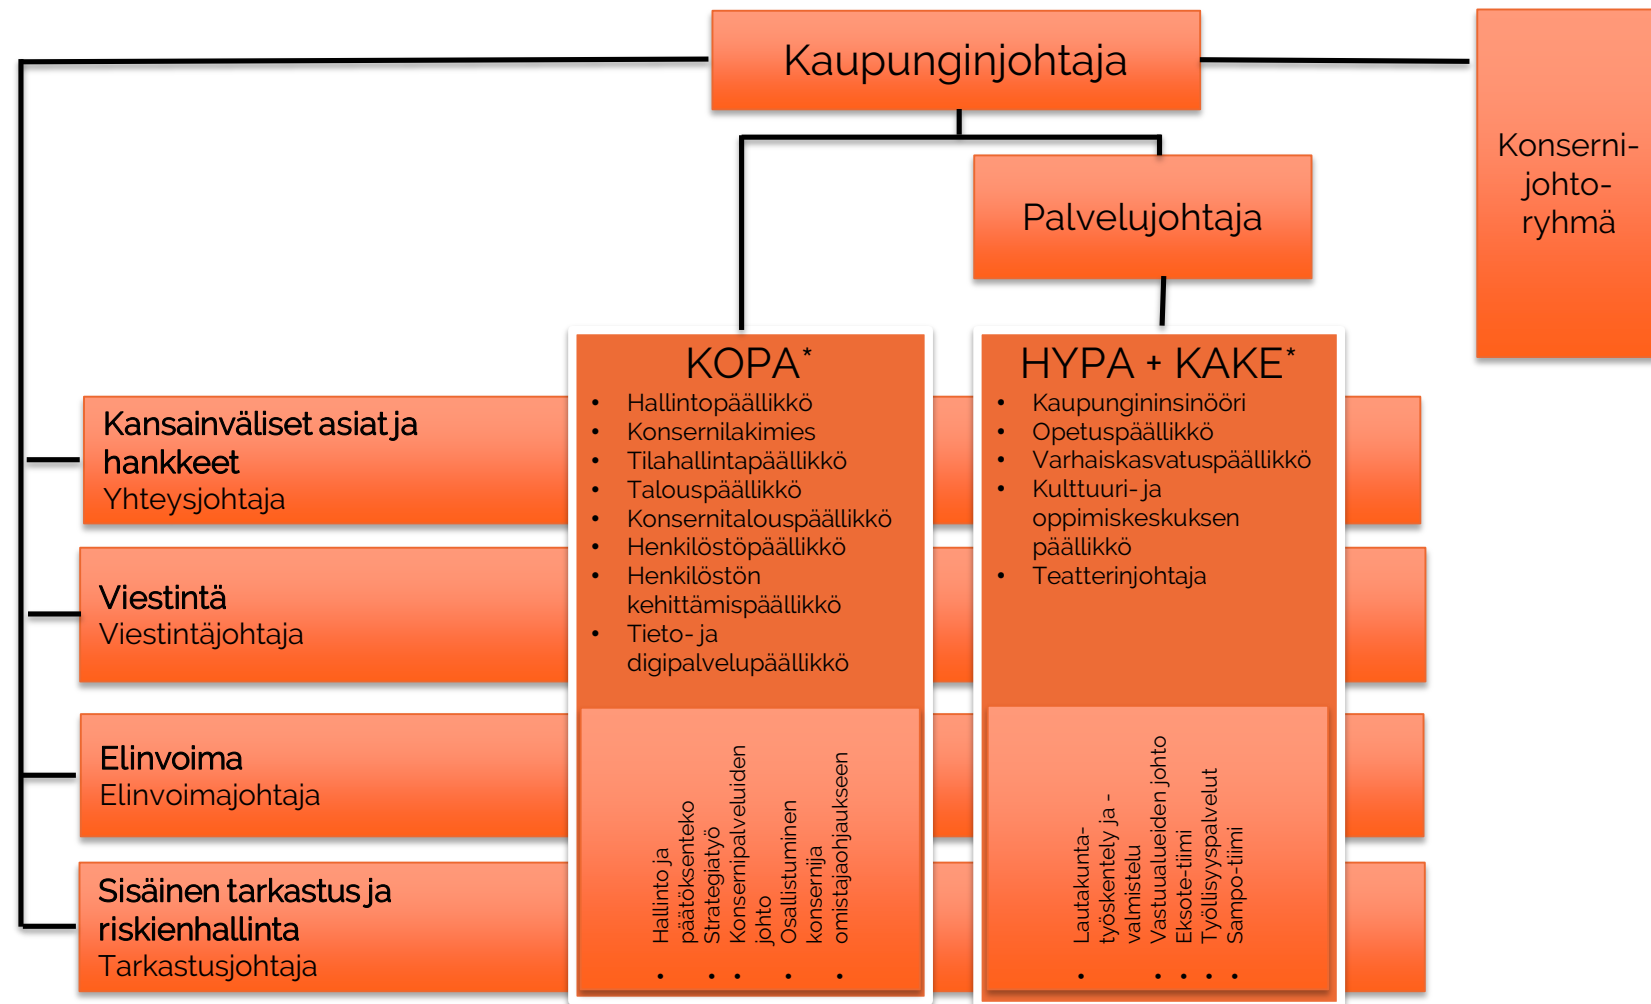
Kaupunginjohtaja

Konserni-johto-ryhmä

Palvelujohtaja

Kansainväliset asiat ja hankkeet
Yhteysjohtaja

Viestintä
Viestintäjohtaja

Elinvoima
Elinvoimajohtaja

Sisäinen tarkastus ja riskienhallinta
Tarkastusjohtaja

KOPA*
- Hallintopäällikkö
- Konsernilakimies
- Tilahallintapäällikkö
- Talouspäällikkö
- Konsernitalouspäällikkö
- Henkilöstöpäällikkö
- Henkilöstön kehittämispäällikkö
- Tieto- ja digipalvelupäällikkö

- Hallinto ja päätöksenteko
- Strategiatyö
- Konsernipalveluiden johto
- Osallistuminen konsernija omistajaohjaukseen

HYPA + KAKE*
- Kaupungininsinööri
- Opetuspäällikkö
- Varhaiskasvatuspäällikkö
- Kulttuuri- ja oppimiskeskuksen päällikkö
- Teatterinjohtaja

- Lautakunta-työskentely ja -valmistelu
- Vastuualueiden johto
- Eksote-tiimi
- Työllisyyspalvelut
- Sampo-tiimi